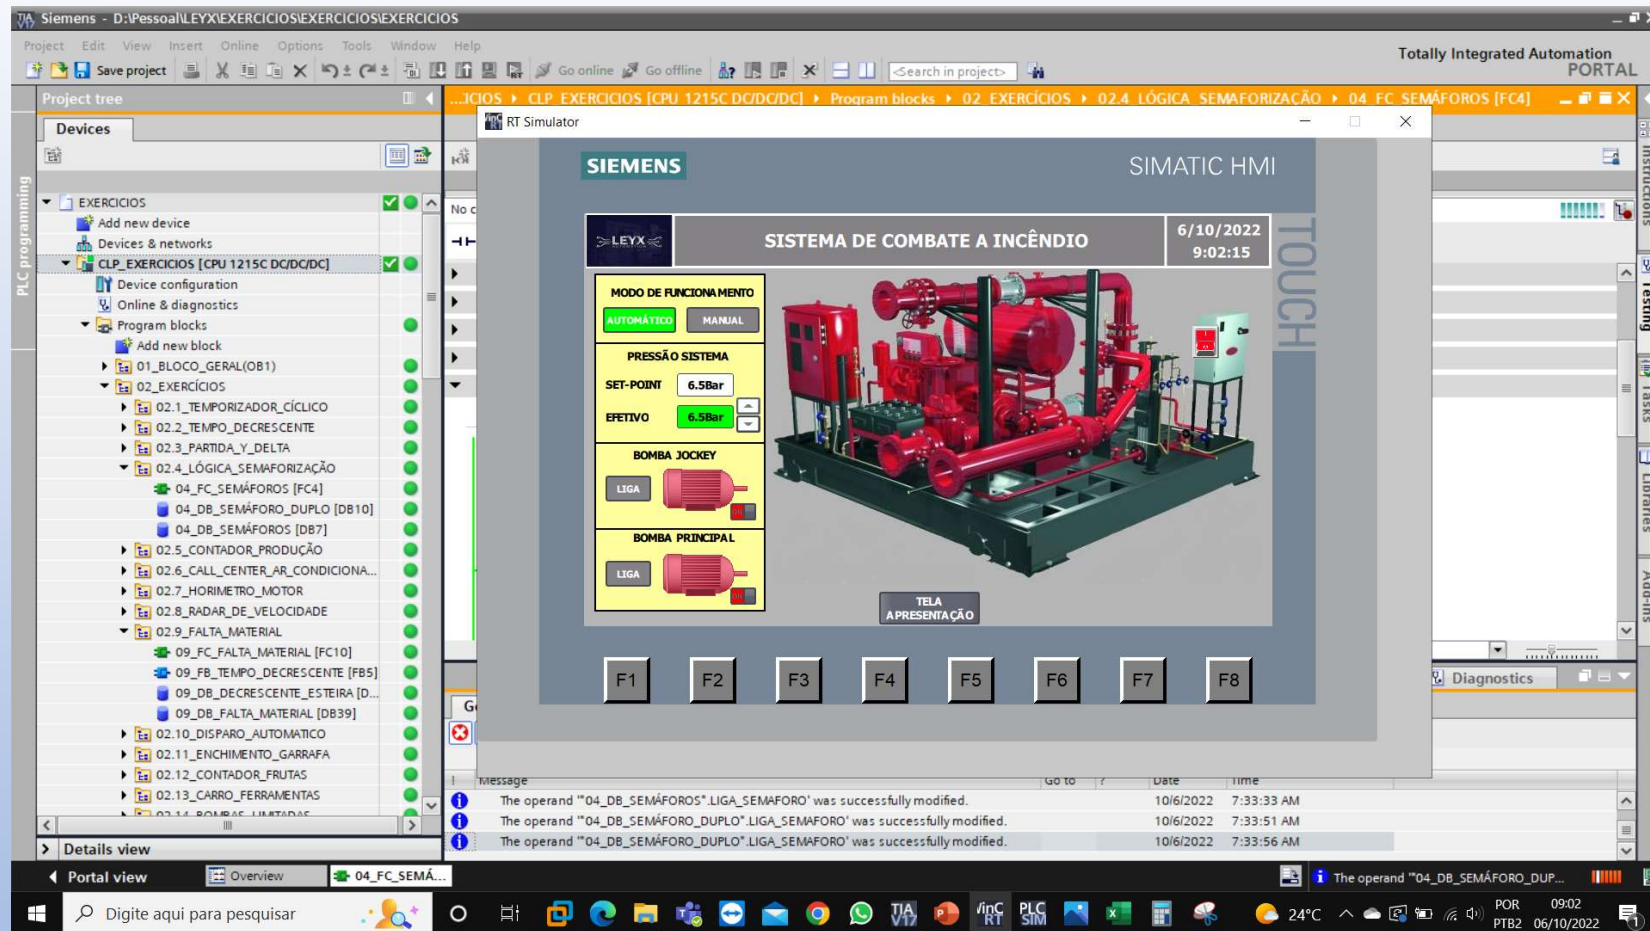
Siemens - D:\Pessoal\LEYX\EXERCICIOS\EXERCICIOS\EXERCICIOS

Project Edit View Insert Online Options Tools Window Help

Save project Go online Go offline <Search in project>

Totally Integrated Automation PORTAL

Project tree

Devices

PLC programming

EXERCICIOS
Add new device
Devices & networks
CLP_EXERCICIOS [CPU 1215C DC/DC/DC]
Device configuration
Online & diagnostics
Program blocks
Add new block
01_BLOCO_GERAL(OB1)
02_EXERCÍCIOS
02.1_TEMPORIZADOR_CÍCLICO
02.2_TEMPO_DECRESCENTE
02.3_PARTIDA_Y_DELTA
02.4_LÓGICA_SEMAFORIZAÇÃO
04_FC_SEMÁFOROS [FC4]
04_DB_SEMÁFORO_DUPLO [DB10]
04_DB_SEMÁFOROS [DB7]
02.5_CONTADOR_PRODUÇÃO
02.6_CALL_CENTER_AR_CONDICIONA...
02.7_HORIMETRO_MOTOR
02.8_RADAR_DE_VELOCIDADE
02.9_FALTA_MATERIAL
09_FC_FALTA_MATERIAL [FC10]
09_FB_TEMPO_DECRESCENTE [FB5]
09_DB_DECRESCENTE_ESTEIRA [D...
09_DB_FALTA_MATERIAL [DB39]
02.10_DISPARO_AUTOMATICO
02.11_ENCHIMENTO_GARRAFA
02.12_CONTADOR_FRUTAS
02.13_CARRO_FERRAMENTAS
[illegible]

Details view

...JCIOS ▸ CLP_EXERCICIOS [CPU 1215C DC/DC/DC] ▸ Program blocks ▸ 02_EXERCÍCIOS ▸ 02.4_LÓGICA_SEMAFORIZAÇÃO ▸ 04_FC_SEMÁFOROS [FC4]

RT Simulator

SIEMENS SIMATIC HMI

LEYX SISTEMA DE COMBATE A INCÊNDIO 6/10/2022 9:02:15

TOUCH

MODO DE FUNCIONAMENTO
AUTOMÁTICO MANUAL
PRESSÃO SISTEMA
SET-POINT 6.5Bar
EFETIVO 6.5Bar
BOMBA JOCKEY
LIGA
BOMBA PRINCIPAL
LIGA

TELA APRESENTAÇÃO

F1 F2 F3 F4 F5 F6 F7 F8

No

Instructions Testing Tasks Libraries Add-ins

Diagnostics

Message Go to ? Date Time
The operand "04_DB_SEMÁFOROS".LIGA_SEMAFORO' was successfully modified. 10/6/2022 7:33:33 AM
The operand "04_DB_SEMÁFORO_DUPLO".LIGA_SEMAFORO' was successfully modified. 10/6/2022 7:33:51 AM
The operand "04_DB_SEMÁFORO_DUPLO".LIGA_SEMAFORO' was successfully modified. 10/6/2022 7:33:56 AM

Portal view Overview 04_FC_SEMÁ... The operand "04_DB_SEMÁFORO_DUP...

Digite aqui para pesquisar 24°C POR PTB2 09:02 06/10/2022